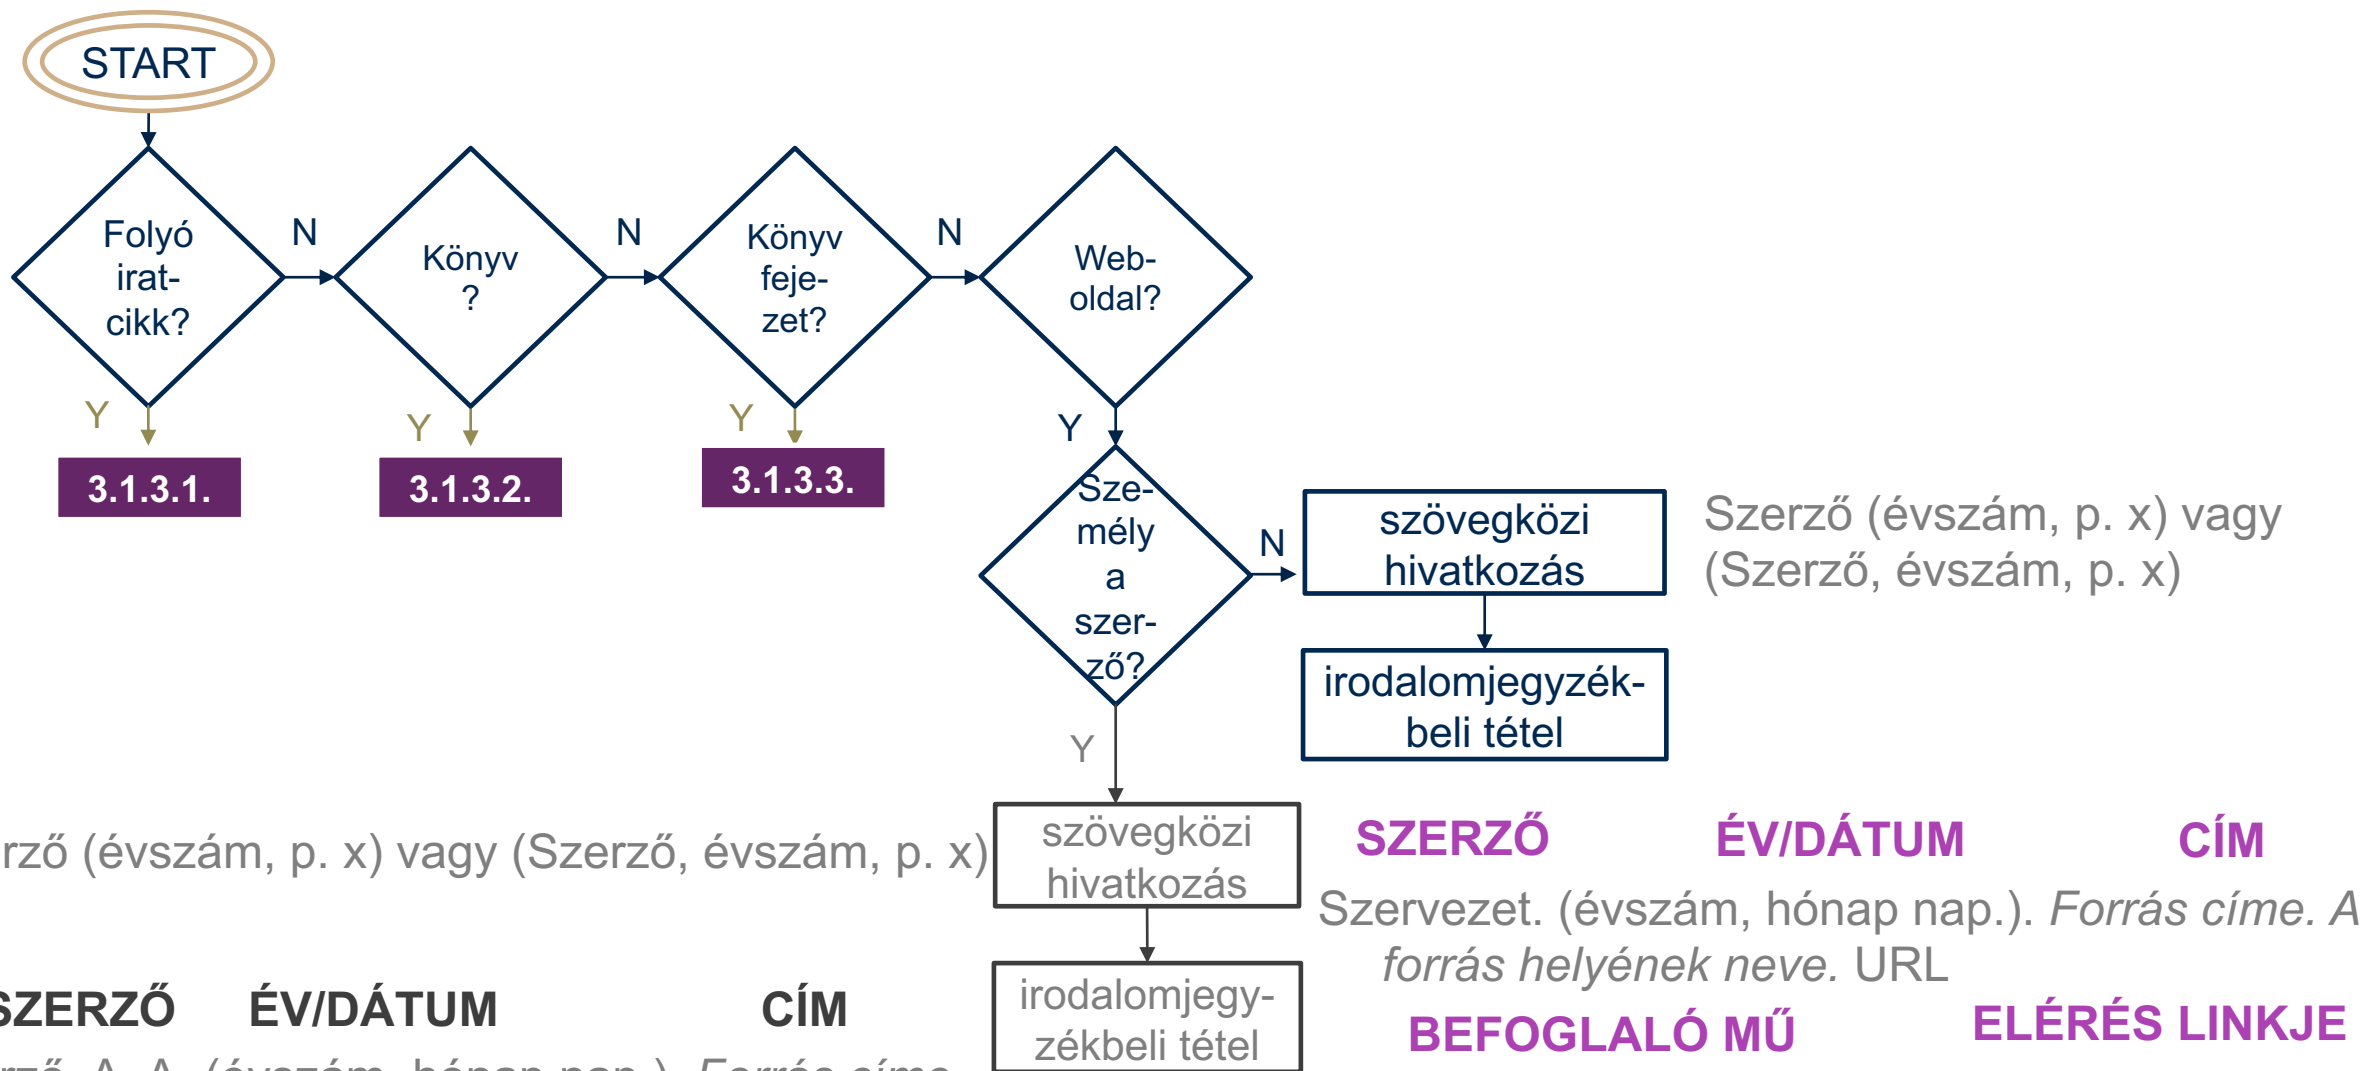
START

Folyóirat-cikk?

N

Könyv?

N

Könyv fejezet?

N

Weboldal?

Y

3.1.3.1.

Y

3.1.3.2.

Y

3.1.3.3.

Y

Személy a szerző?

N

szövegközi hivatkozás

Szerző (évszám, p. x) vagy (Szerző, évszám, p. x)

irodalomjegyzékbeli tétel

Y

rző (évszám, p. x) vagy (Szerző, évszám, p. x)

szövegközi hivatkozás

irodalomjegyzékbeli tétel

SZERZŐ ÉV/DÁTUM CÍM

Szervezet. (évszám, hónap nap.). *Forrás címe. A forrás helyének neve.* URL

BEFOGLALÓ MŰ ELÉRÉS LINKJE

SZERZŐ ÉV/DÁTUM CÍM

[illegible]